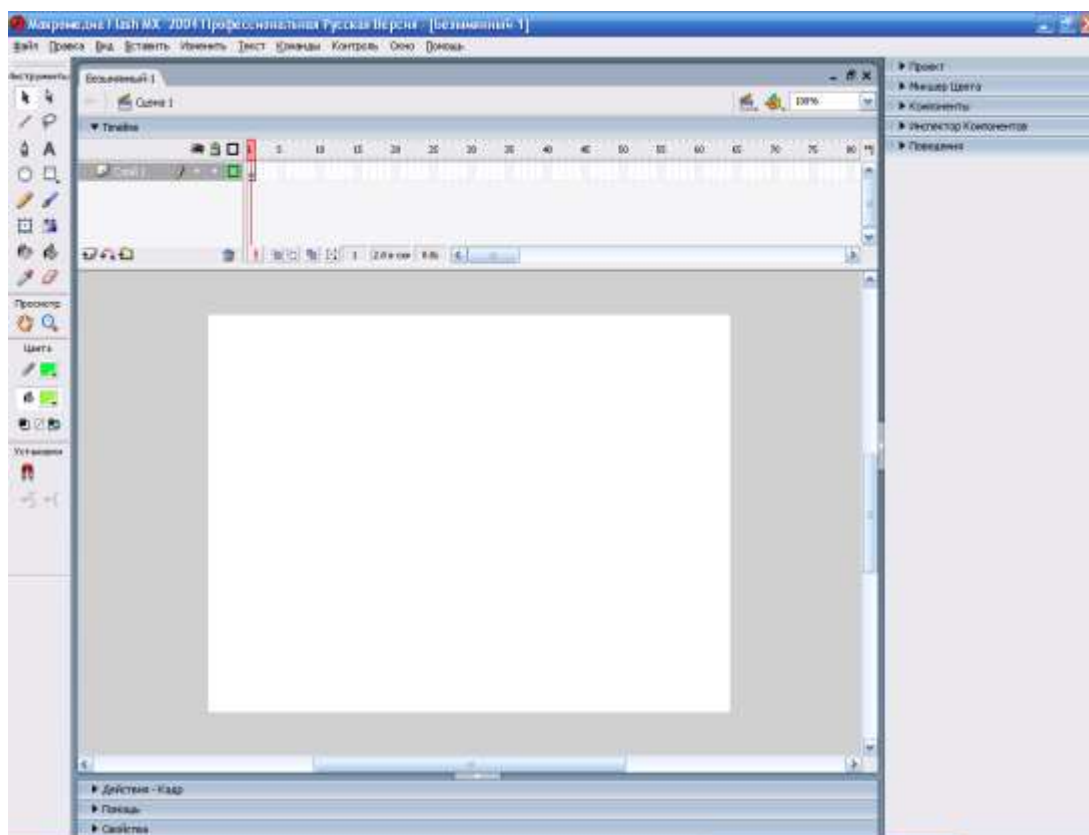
Macromedia Flash MX 2004 Профессиональная Русская Версия - [Безымянный 1]

Файл Правка Вид Вставить Изменить Текст Команды Контроль Окно Помощь

Инструменты

Безымянный 1

Сцена 1

100%

▼ Timeline

1 5 10 15 20 25 30 35 40 45 50 55 60 65 70 75 80

Слой 1

1 12.0 fps 0.0s

Просмотр

Цвета

Установки

▶ Проект

▶ Микшер Цвета

▶ Компоненты

▶ Инспектор Компонентов

▶ Поведения

▶ Действия - Кадр

▶ Помощь

▶ Свойства